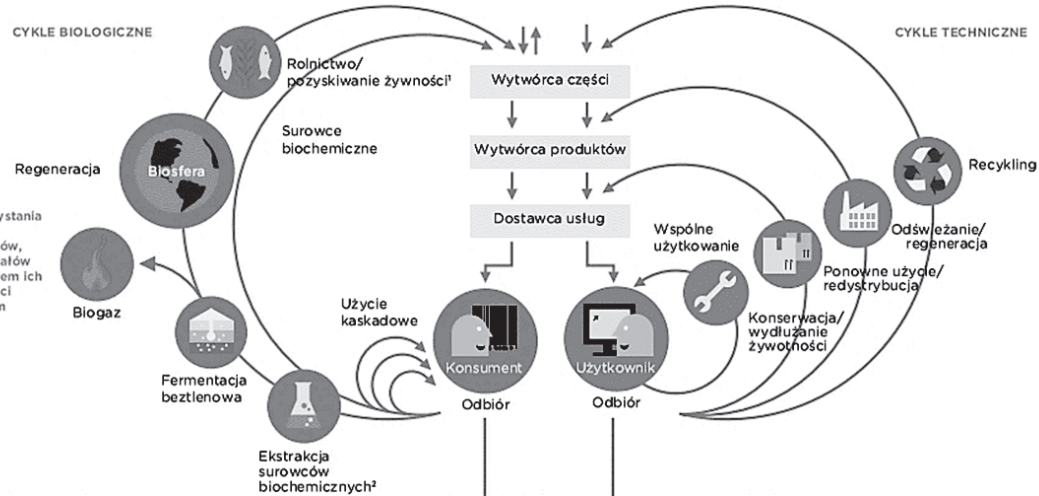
CYKLE BIOLOGICZNE

CYKLE TECHNICZNE

Rolnictwo/ pozyskiwanie żywności¹

Wytwórca części

Surowce biochemiczne

Wytwórca produktów

Recykling

Regeneracja

Biosfera

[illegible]ystania

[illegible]ów, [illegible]ałów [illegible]em ich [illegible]ci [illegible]n

Dostawca usług

Wspólne użytkowanie

Odświeżanie/ regeneracja

Biogaz

Ponowne użycie/ redystrybucja

Użycie kaskadowe

Fermentacja beztlenowa

Konsument

Użytkownik

Konserwacja/ wydłużanie żywotności

Odbiór

Odbiór

Ekstrakcja surowców biochemicznych²